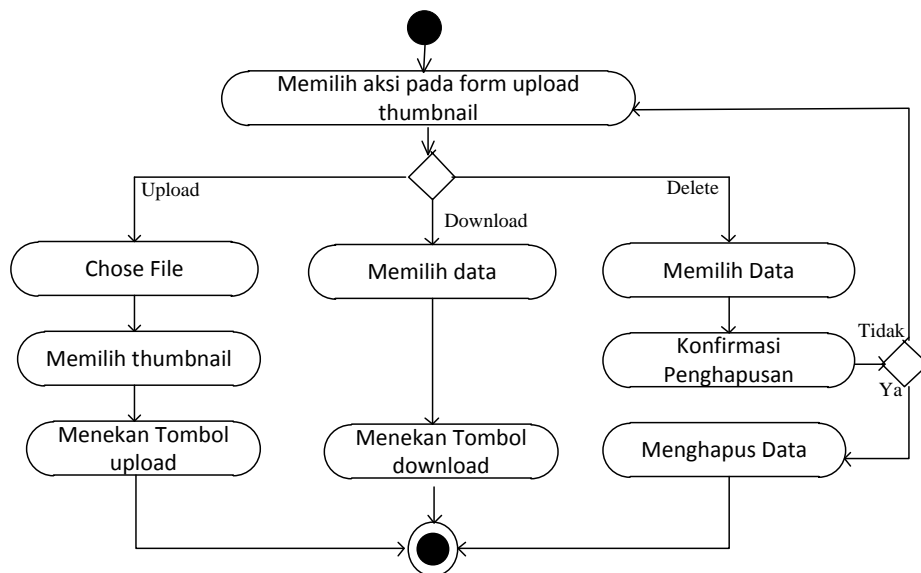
Memilih aksi pada form upload thumbnail

Upload

Download

Delete

Chose File

Memilih data

Memilih Data

Memilih thumbnail

Konfirmasi Penghapusan

Tidak

Ya

Menekan Tombol upload

Menekan Tombol download

Menghapus Data